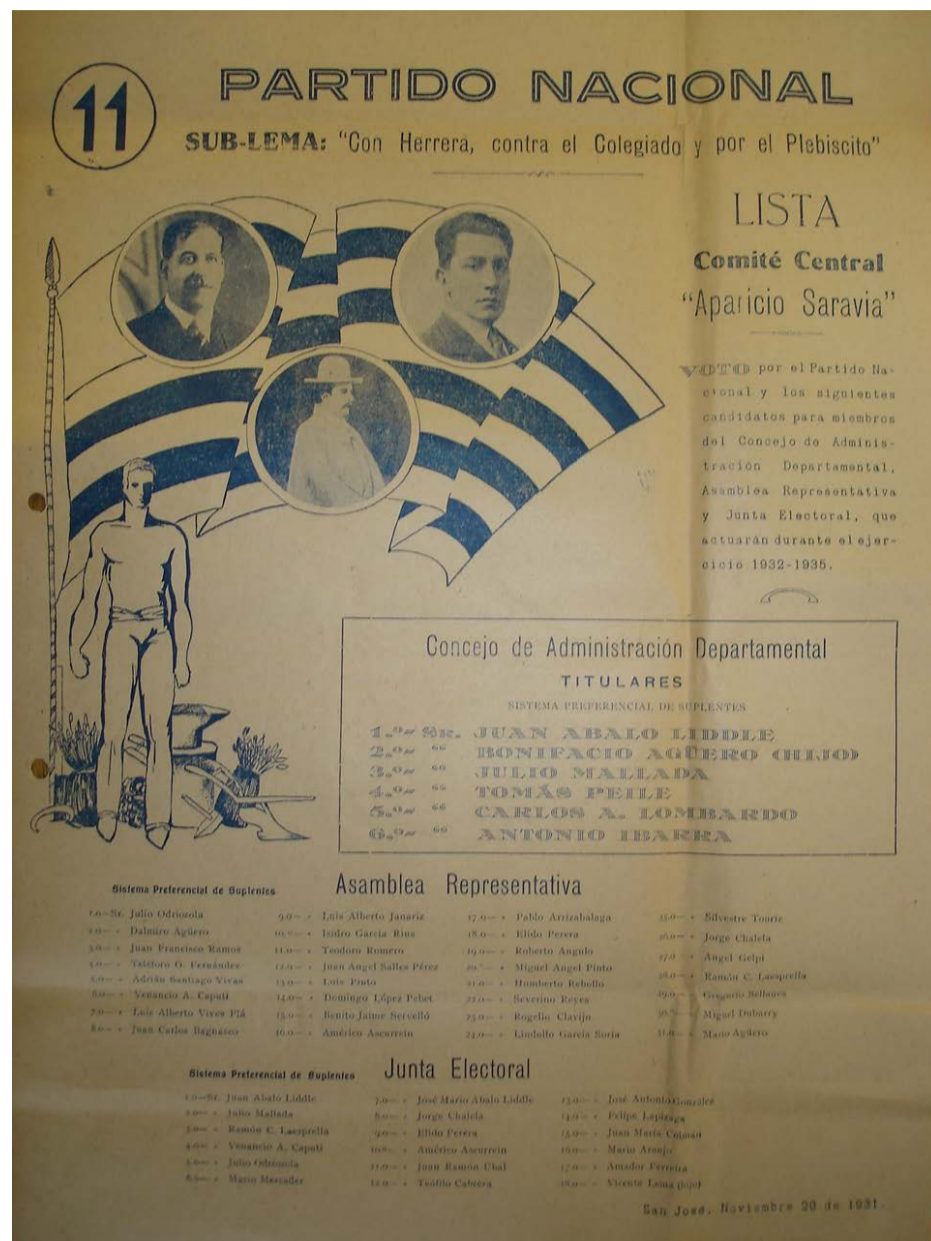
11

PARTIDO NACIONAL

SUB-LEMA: "Con Herrera, contra el Colegiado y por el Plebiscito"

LISTA

Comité Central

"Aparicio Saravia"

VOTO por el Partido Nacional y los siguientes candidatos para miembros del Concejo de Administración Departamental, Asamblea Representativa y Junta Electoral, que actuarán durante el ejercicio 1932-1935.

Concejo de Administración Departamental

TITULARES

SISTEMA PREFERENCIAL DE SUPLENTES

1.º Sr. JUAN ABALO LIDDLE
2.º " BONIFACIO AGÜERO OLIJO
3.º " JULIO MALLADA
4.º " TOMÁS PEILE
5.º " CARLOS A. LOMBARDO
6.º " ANTONIO IBARRA

Sistema Preferencial de Suplentes

Asamblea Representativa

1.º Sr. Julio Odriozola
2.º " Dalmiro Agüero
3.º " Juan Francisco Ramos
4.º " Telésforo O. Fernández
5.º " Adrián Santiago Vivas
6.º " Venancio A. Caputi
7.º " Luis Alberto Vives Plá
8.º " Juan Carlos Bagnasco
9.º " Luis Alberto Janariz
10.º " Isidro García Ríos
11.º " Teodoro Romero
12.º " Juan Angel Salles Pérez
13.º " Luis Pinto
14.º " Domingo López Pebet
15.º " Benito Jaime Servelló
16.º " Américo Ascurrein
17.º " Pablo Arrizabalaga
18.º " Elido Perera
19.º " Roberto Angulo
20.º " Miguel Angel Pinto
21.º " Humberto Rebollo
22.º " Severino Reyes
23.º " Rogelio Clavijo
24.º " Lindolfo García Soria
25.º " Silvestre Tourie
26.º " Jorge Chalela
27.º " Angel Gelpi
28.º " Ramón C. Laesprella
29.º " Gregorio Sellanes
30.º " Miguel Dubarry
31.º " Mario Agüero

Sistema Preferencial de Suplentes

Junta Electoral

1.º Sr. Juan Abalo Liddle
2.º " Julio Mallada
3.º " Ramón C. Laesprella
4.º " Venancio A. Caputi
5.º " Julio Odriozola
6.º " Mario Mercader
7.º " José Mario Abalo Liddle
8.º " Jorge Chalela
9.º " Elido Perera
10.º " Américo Ascurrein
11.º " Juan Ramón Ubal
12.º " Teófilo Cabrera
13.º " José Antonio González
14.º " Felipe Lapizaga
15.º " Juan María Cotonan
16.º " Mario Araujo
17.º " Amador Ferreira
18.º " Vicente Lema (hijo)

San José, Noviembre 20 de 1931.